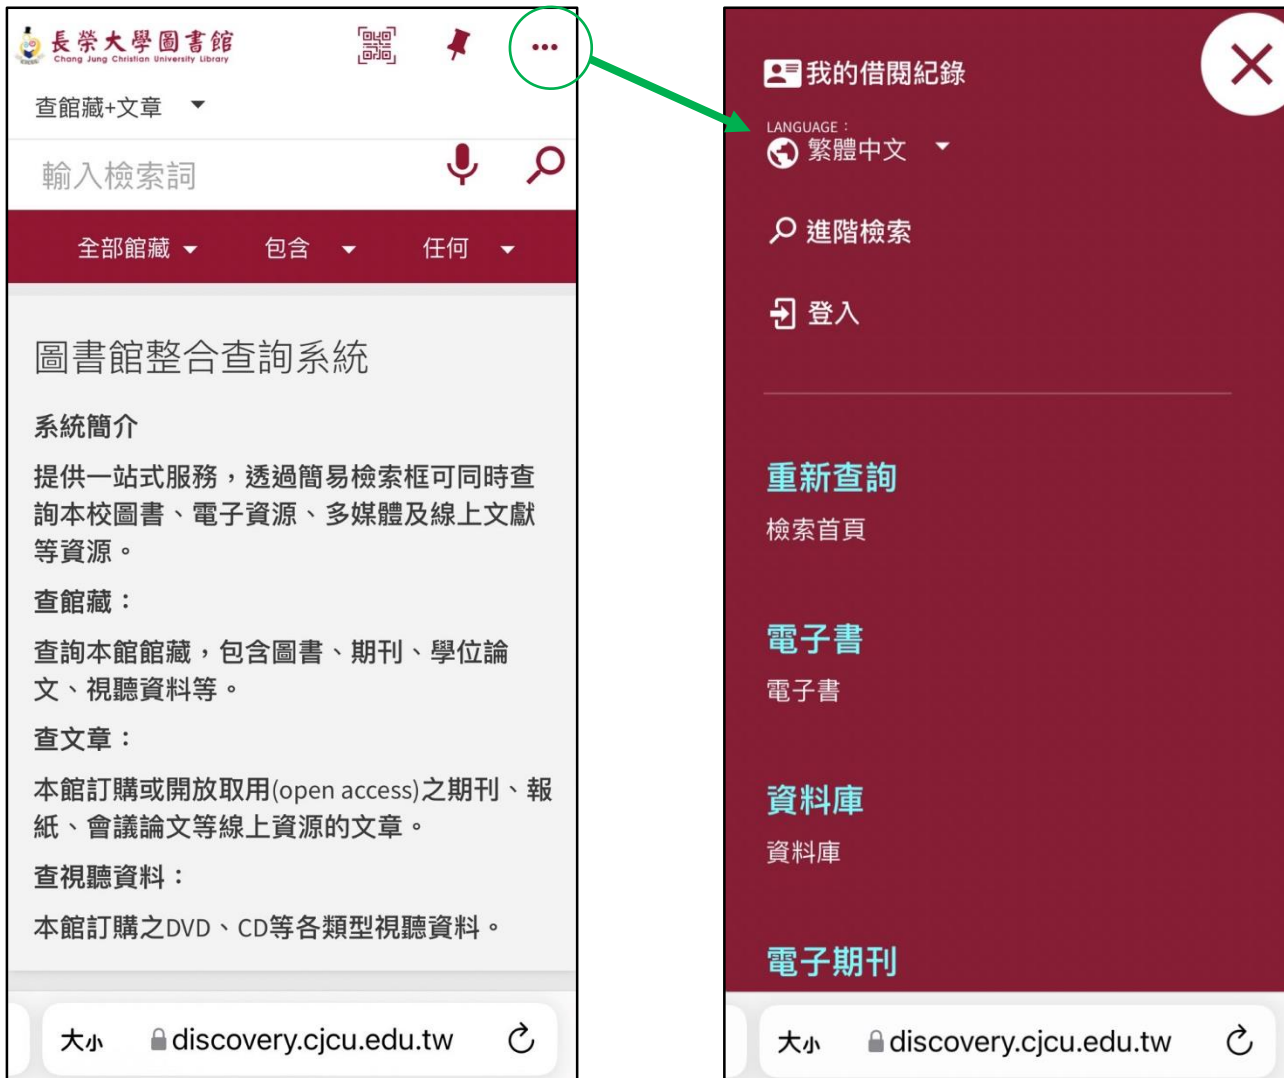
長榮大學圖書館
Chang Jung Christian University Library

查館藏+文章

輸入檢索詞

全部館藏　包含　任何

圖書館整合查詢系統

系統簡介

提供一站式服務，透過簡易檢索框可同時查詢本校圖書、電子資源、多媒體及線上文獻等資源。

查館藏：

查詢本館館藏，包含圖書、期刊、學位論文、視聽資料等。

查文章：

本館訂購或開放取用(open access)之期刊、報紙、會議論文等線上資源的文章。

查視聽資料：

本館訂購之DVD、CD等各類型視聽資料。

大小　discovery.cjcu.edu.tw

我的借閱紀錄

LANGUAGE：
繁體中文

進階檢索

登入

重新查詢
檢索首頁

電子書
電子書

資料庫
資料庫

電子期刊

大小　discovery.cjcu.edu.tw